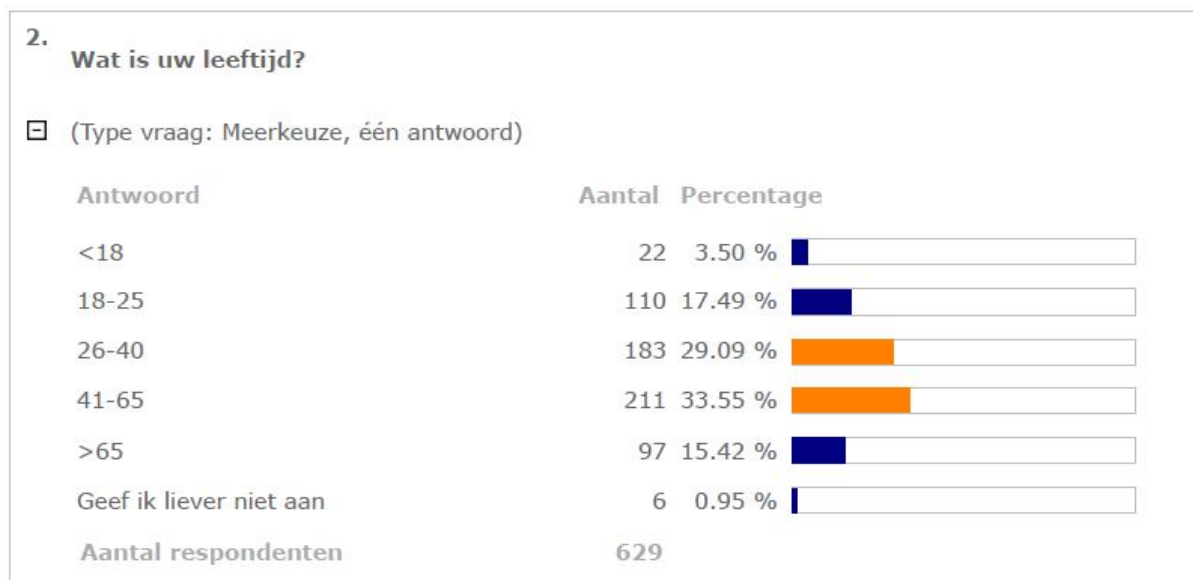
2.
Wat is uw leeftijd?

(Type vraag: Meerkeuze, één antwoord)

| Antwoord | Aantal | Percentage |
|---|---|---|
| <18 | 22 | 3.50 % |
| 18-25 | 110 | 17.49 % |
| 26-40 | 183 | 29.09 % |
| 41-65 | 211 | 33.55 % |
| >65 | 97 | 15.42 % |
| Geef ik liever niet aan | 6 | 0.95 % |
| Aantal respondenten | 629 | |